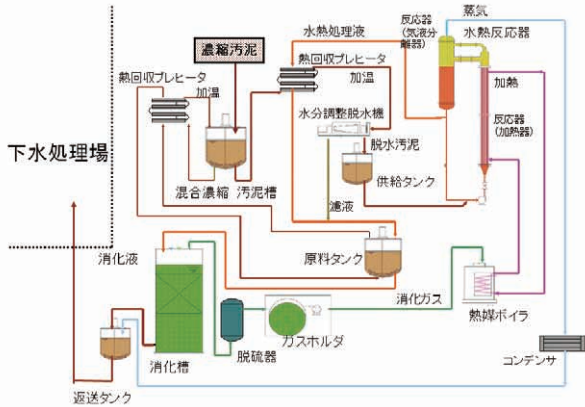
下水処理場

濃縮汚泥

熱回収プレヒータ

加温

混合濃縮

汚泥槽

水熱処理液

熱回収プレヒータ

加温

水分調整脱水機

脱水汚泥

供給タンク

濾液

原料タンク

反応器（気液分離器）

蒸気

水熱反応器

加熱

反応器（加熱器）

消化液

消化槽

脱硫器

ガスホルダ

消化ガス

熱媒ボイラ

コンデンサ

返送タンク